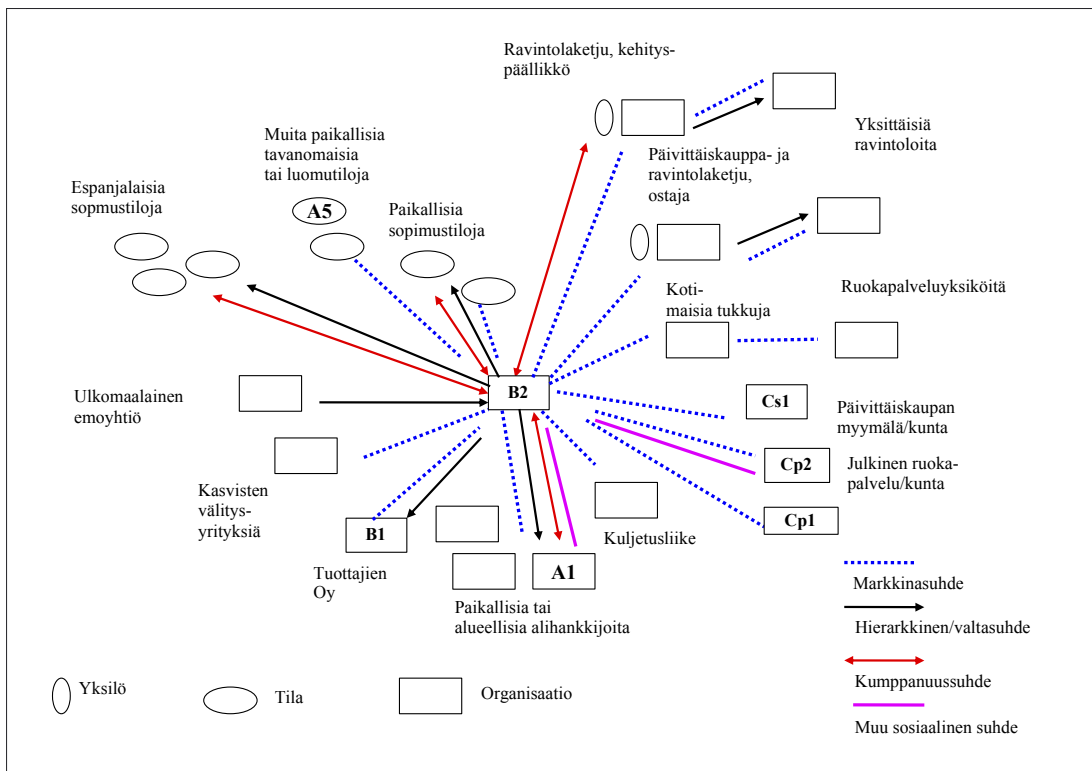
Ravintolaketju, kehitys-päällikkö

Yksittäisiä ravintoloita

Päivittäiskauppa- ja ravintolaketju, ostaja

Muita paikallisia tavanomaisia tai luomutiloja

A5

Espanjalaisia sopmustiloja

Paikallisia sopimustiloja

Koti-maisia tukkuja

Ruokapalveluyksiköitä

Ulkomaalainen emoyhtiö

B2

Cs1

Päivittäiskaupan myymälä/kunta

Cp2

Julkinen ruoka-palvelu/kunta

Kasvisten välitys-yrityksiä

B1

Cp1

Kuljetusliike

A1

Tuottajien Oy

Paikallisia tai alueellisia alihankkijoita

Markkinasuhde

Hierarkkinen/valtasuhde

Kumppanuussuhde

Muu sosiaalinen suhde

Yksilö

Tila

Organisaatio